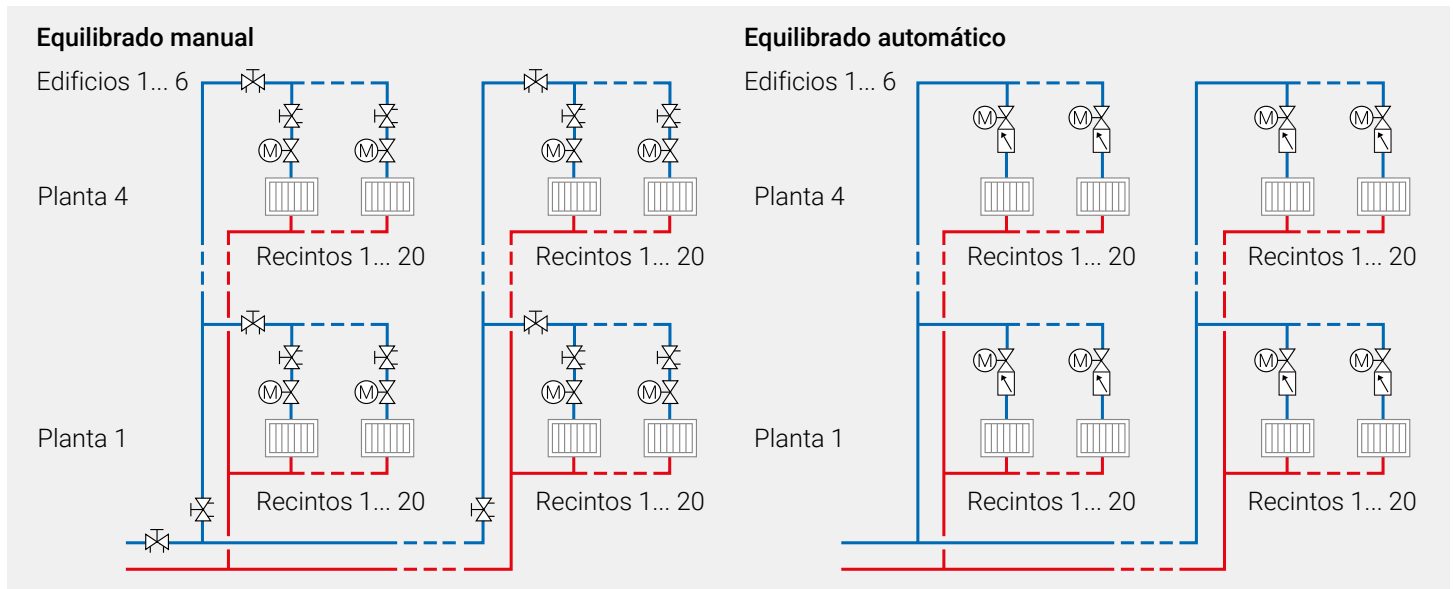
Equilibrado manual

Edificios 1... 6

Planta 4

Recintos 1... 20

Recintos 1... 20

Planta 1

Recintos 1... 20

Recintos 1... 20

M M M M M M M M

Equilibrado automático

Edificios 1... 6

Planta 4

Recintos 1... 20

Recintos 1... 20

Planta 1

Recintos 1... 20

Recintos 1... 20

M M M M M M M M